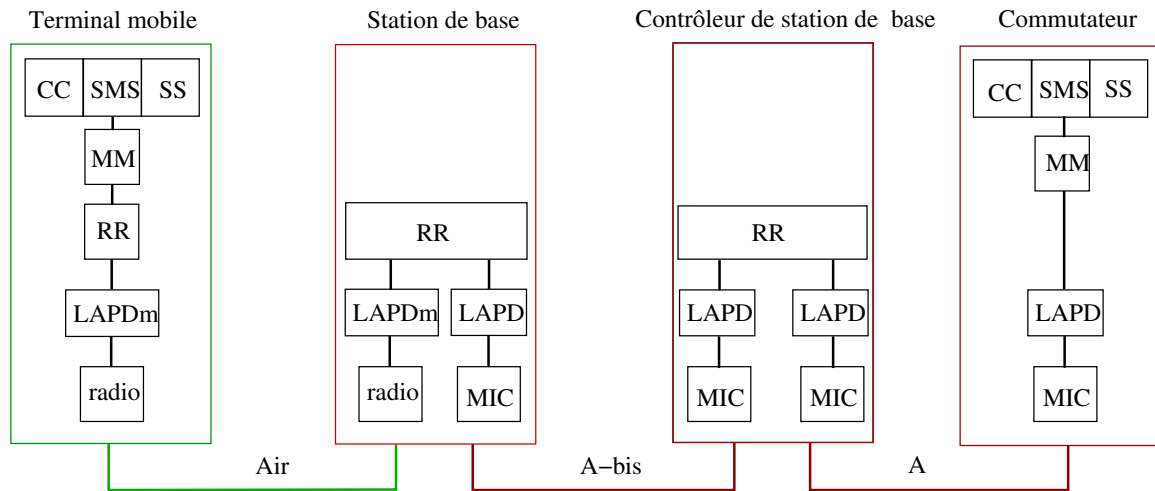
Terminal mobile

CC SMS SS

MM

RR

LAPDm

radio

Station de base

RR

LAPDm LAPD

radio MIC

Contrôleur de station de base

RR

LAPD LAPD

MIC MIC

Commutateur

CC SMS SS

MM

LAPD

MIC

Air

A−bis

A